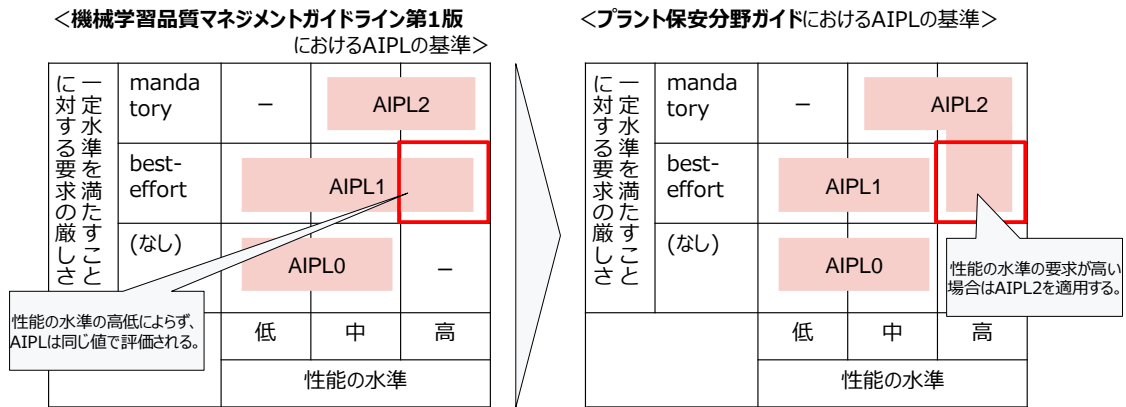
<機械学習品質マネジメントガイドライン第1版におけるAIPLの基準>

一定水準を満たすことに対する要求の厳しさ

| | 低 | 中 | 高 |
|---|---|---|---|
| mandatory | － | AIPL2 | AIPL2 |
| best-effort | AIPL1 | AIPL1 | AIPL1 |
| (なし) | AIPL0 | AIPL0 | － |

性能の水準

性能の水準の高低によらず、AIPLは同じ値で評価される。

<プラント保安分野ガイドにおけるAIPLの基準>

一定水準を満たすことに対する要求の厳しさ

| | 低 | 中 | 高 |
|---|---|---|---|
| mandatory | － | AIPL2 | AIPL2 |
| best-effort | AIPL1 | AIPL1 | |
| (なし) | AIPL0 | AIPL0 | |

性能の水準

性能の水準の要求が高い場合はAIPL2を適用する。